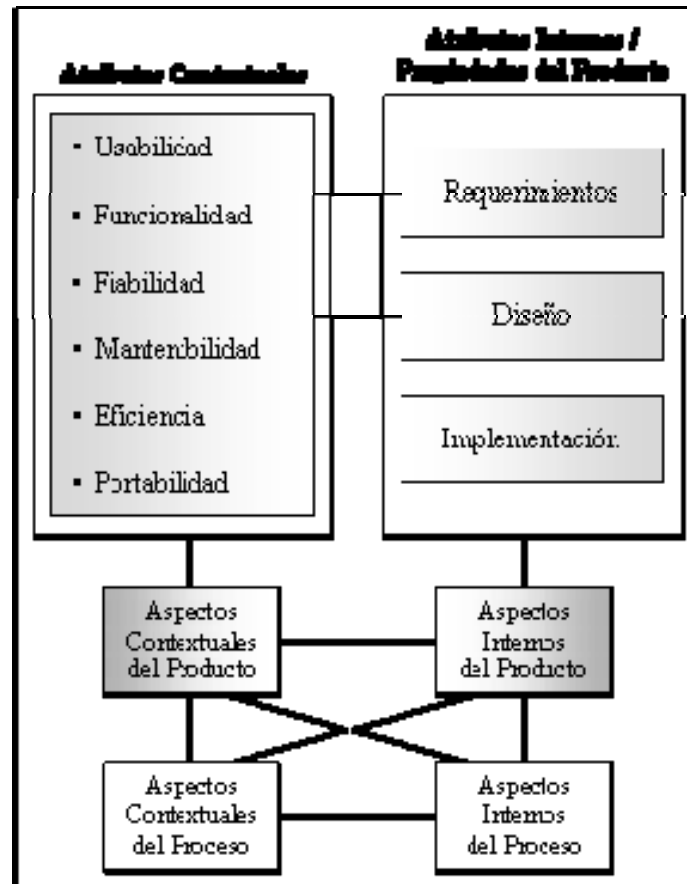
Atributos Contextuales

Atributos Internos / Propiedades del Producto

- Usabilidad
- Funcionalidad
- Fiabilidad
- Mantenibilidad
- Eficiencia
- Portabilidad

Requerimientos

Diseño

Implementación

Aspectos Contextuales del Producto

Aspectos Internos del Producto

Aspectos Contextuales del Proceso

Aspectos Internos del Proceso